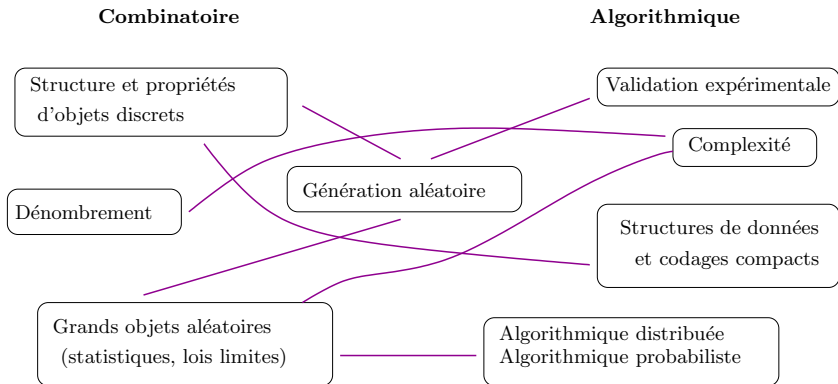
Combinatoire

Algorithmique

Structure et propriétés d'objets discrets

Validation expérimentale

Complexité

Dénombrement

Génération aléatoire

Structures de données et codages compacts

Grands objets aléatoires (statistiques, lois limites)

Algorithmique distribuée
Algorithmique probabiliste